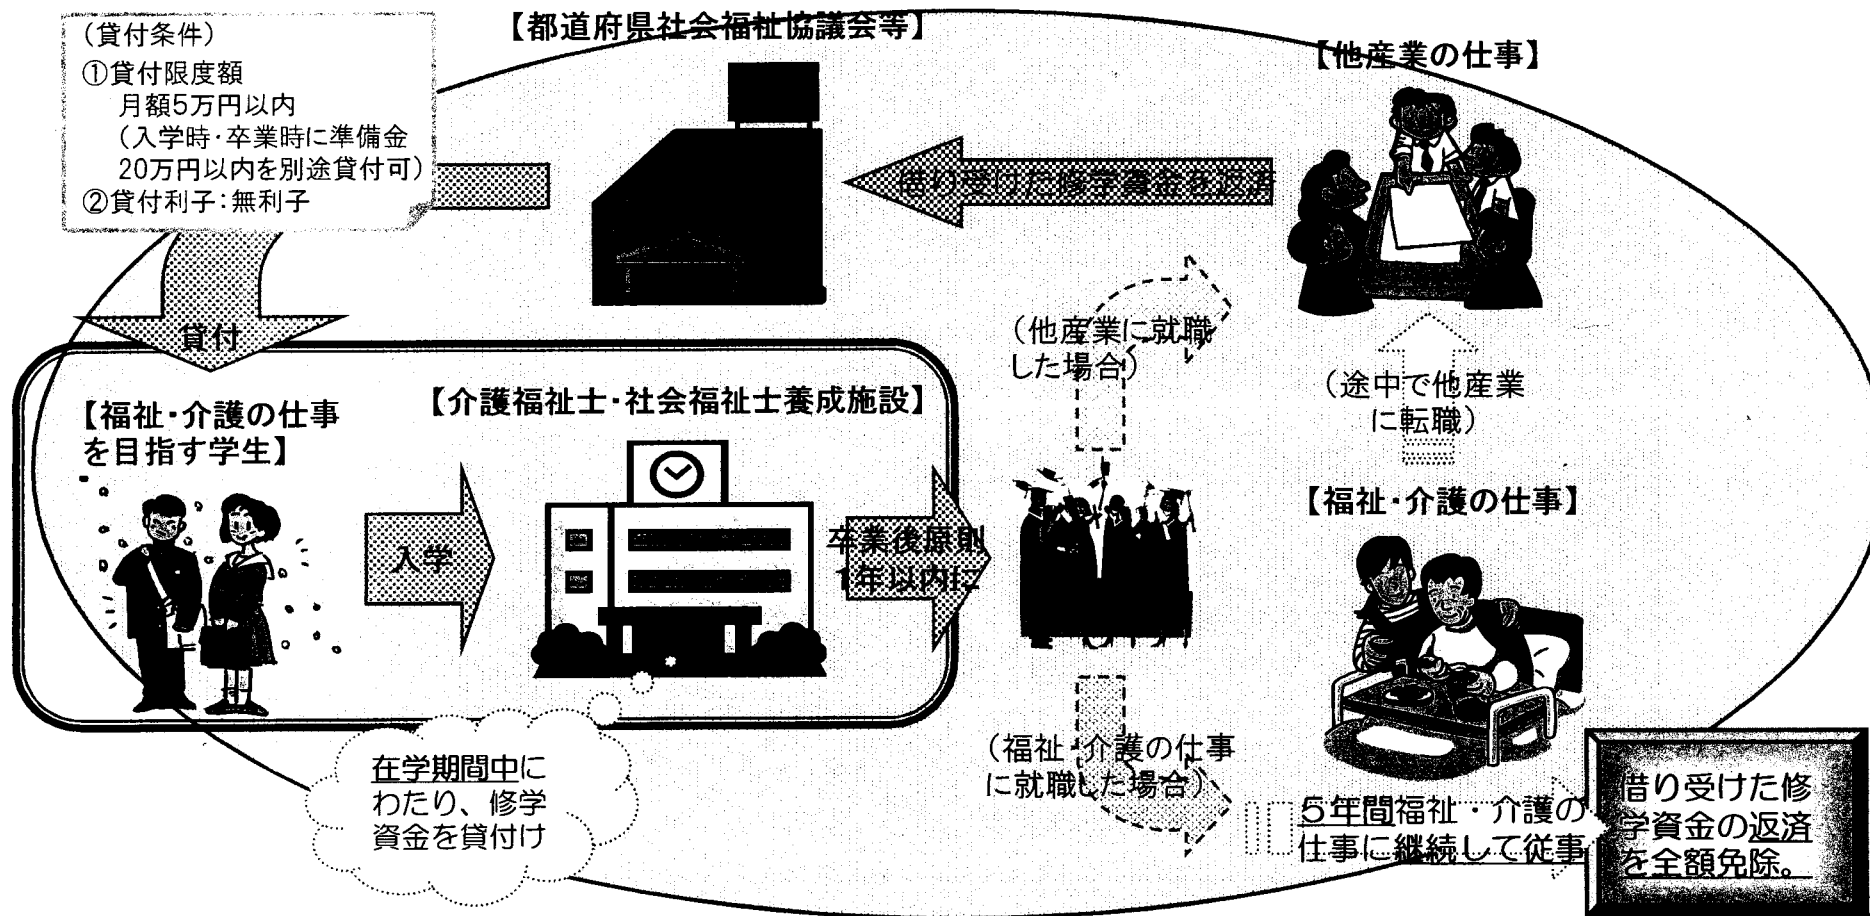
（貸付条件）
①貸付限度額
月額5万円以内
（入学時・卒業時に準備金20万円以内を別途貸付可）
②貸付利子：無利子

【都道府県社会福祉協議会等】

【他産業の仕事】

借り受けた修学資金の返済

貸付

（他産業に就職した場合）

（途中で他産業に転職）

【福祉・介護の仕事を目指す学生】

【介護福祉士・社会福祉士養成施設】

入学

卒業後原則1年以内に

【福祉・介護の仕事】

在学期間中にわたり、修学資金を貸付け

（福祉・介護の仕事に就職した場合）

5年間福祉・介護の仕事に継続して従事

借り受けた修学資金の返済を全額免除。